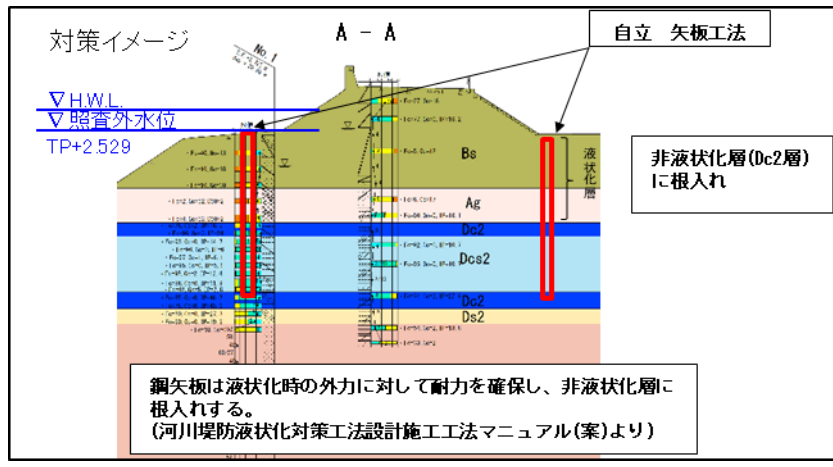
対策イメージ

A － A

自立　矢板工法

No.1

∇H.W.L.

∇照査外水位

TP+2.529

Bs

液状化層

Ag

Dc2

Dcs2

Dc2

Ds2

非液状化層(Dc2層)に根入れ

鋼矢板は液状化時の外力に対して耐力を確保し、非液状化層に根入れする。
(河川堤防液状化対策工法設計施工工法マニュアル(案)より)